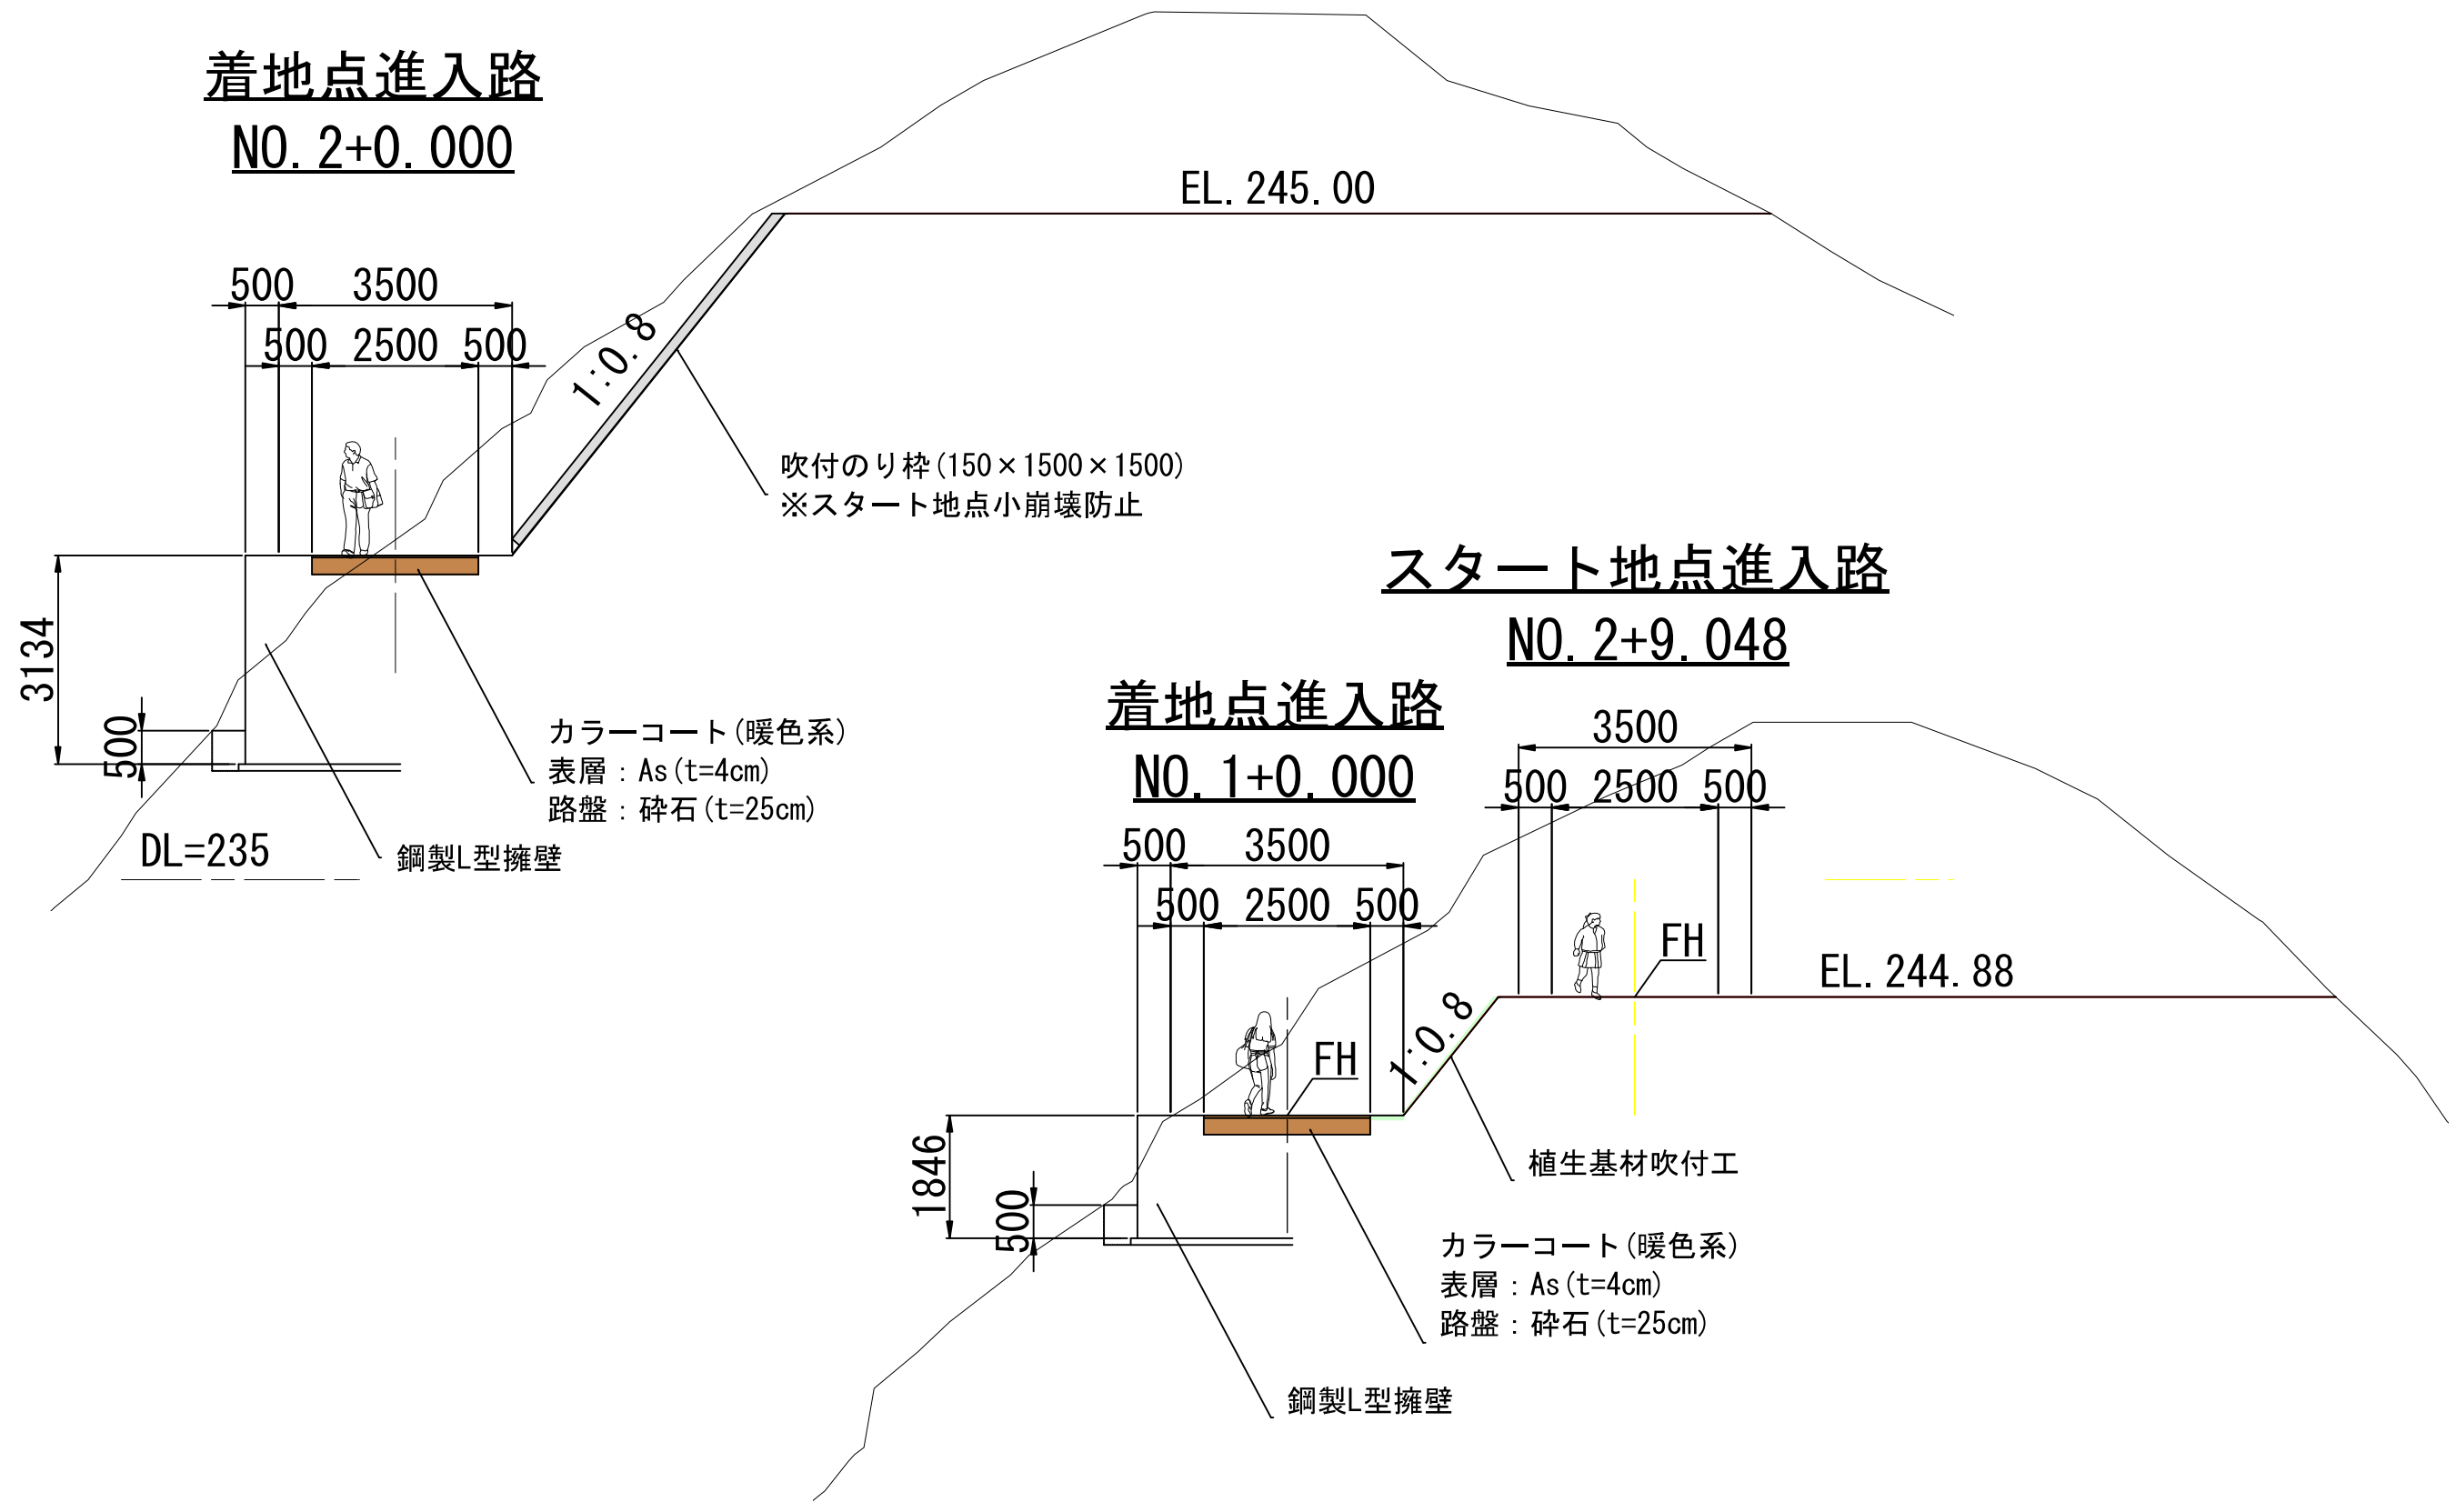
着地点進入路
NO.2+0.000

EL.245.00

500 3500
500 2500 500

1:0.8

吹付のり枠(150×1500×1500)
※スタート地点小崩壊防止

3134
500

カラーコート(暖色系)
表層：As(t=4cm)
路盤：砕石(t=25cm)

DL=235

鋼製L型擁壁

スタート地点進入路
NO.2+9.048

着地点進入路
NO.1+0.000

3500
500 2500 500

500 3500
500 2500 500

FH
EL.244.88

FH
1:0.8

植生基材吹付工

1846
500

カラーコート(暖色系)
表層：As(t=4cm)
路盤：砕石(t=25cm)

鋼製L型擁壁